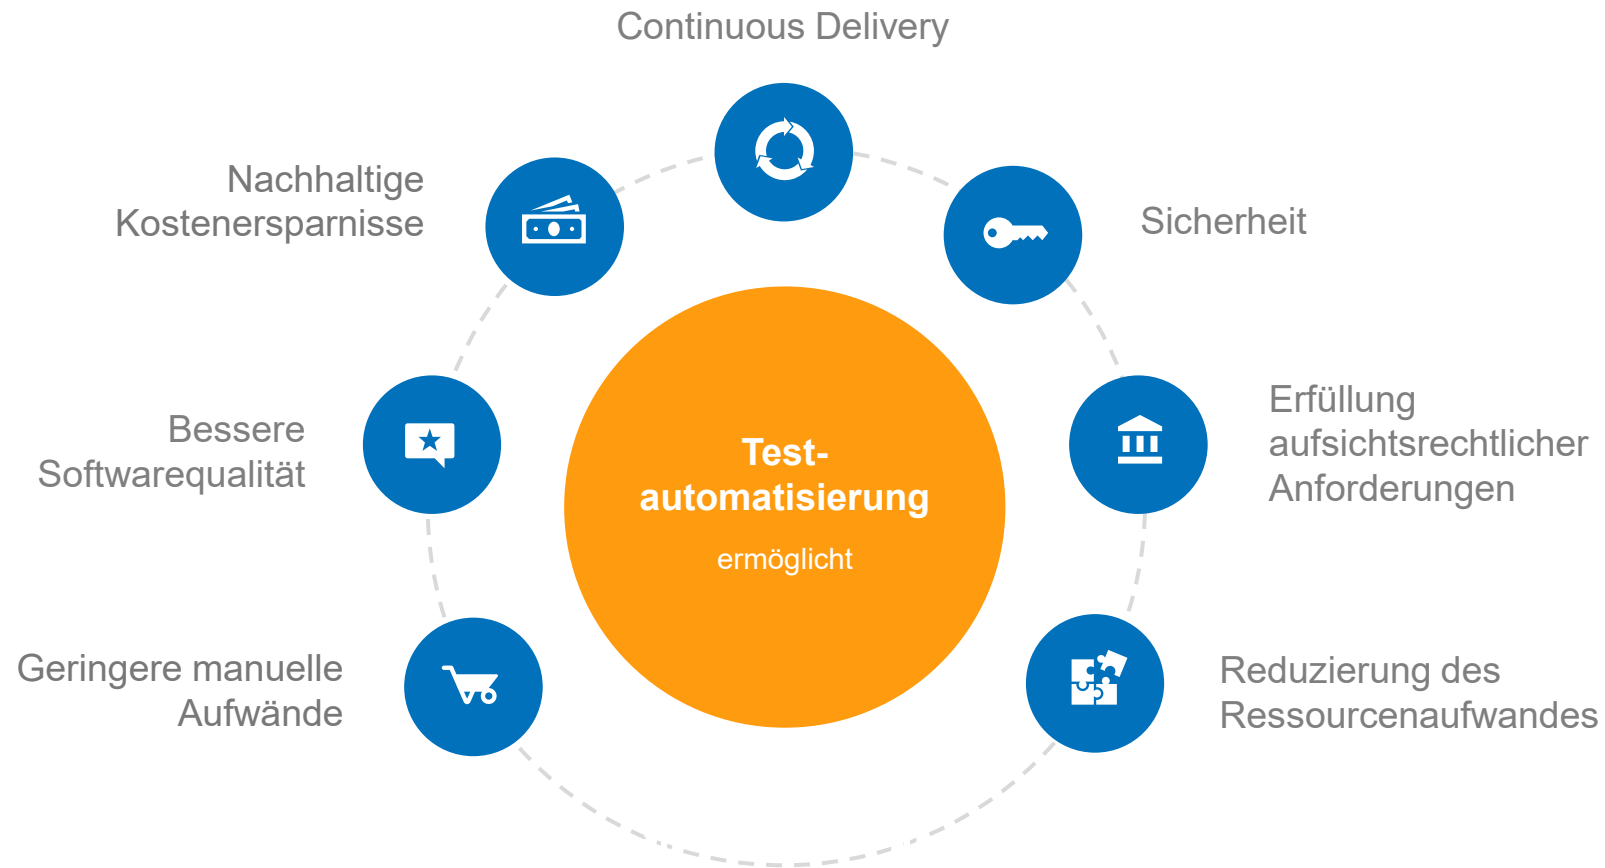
Continuous Delivery

Nachhaltige Kostenersparnisse

Sicherheit

Bessere Softwarequalität

Test-automatisierung

ermöglicht

Erfüllung aufsichtsrechtlicher Anforderungen

Geringere manuelle Aufwände

Reduzierung des Ressourcenaufwandes